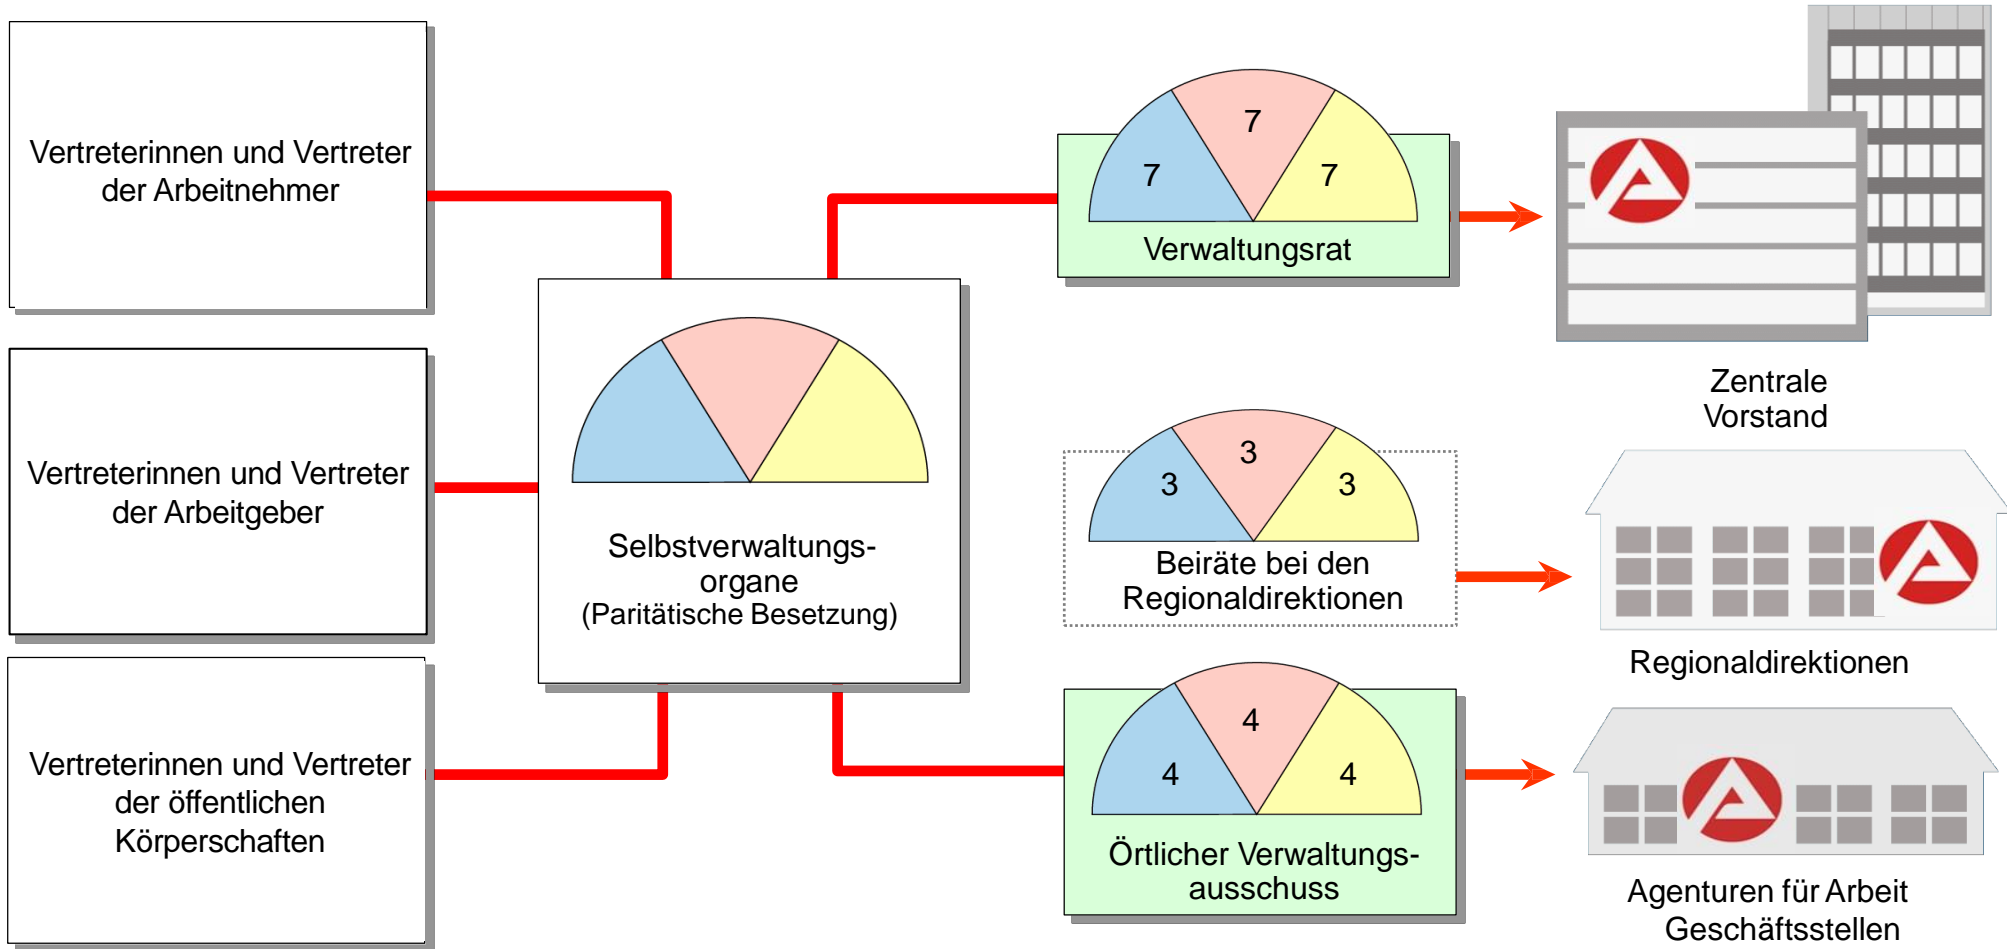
Vertreterinnen und Vertreter der Arbeitnehmer

Vertreterinnen und Vertreter der Arbeitgeber

Vertreterinnen und Vertreter der öffentlichen Körperschaften

Selbstverwaltungsorgane
(Paritätische Besetzung)

7
7
7
Verwaltungsrat

3
3
3
Beiräte bei den Regionaldirektionen

4
4
4
Örtlicher Verwaltungsausschuss

Zentrale
Vorstand

Regionaldirektionen

Agenturen für Arbeit
Geschäftsstellen